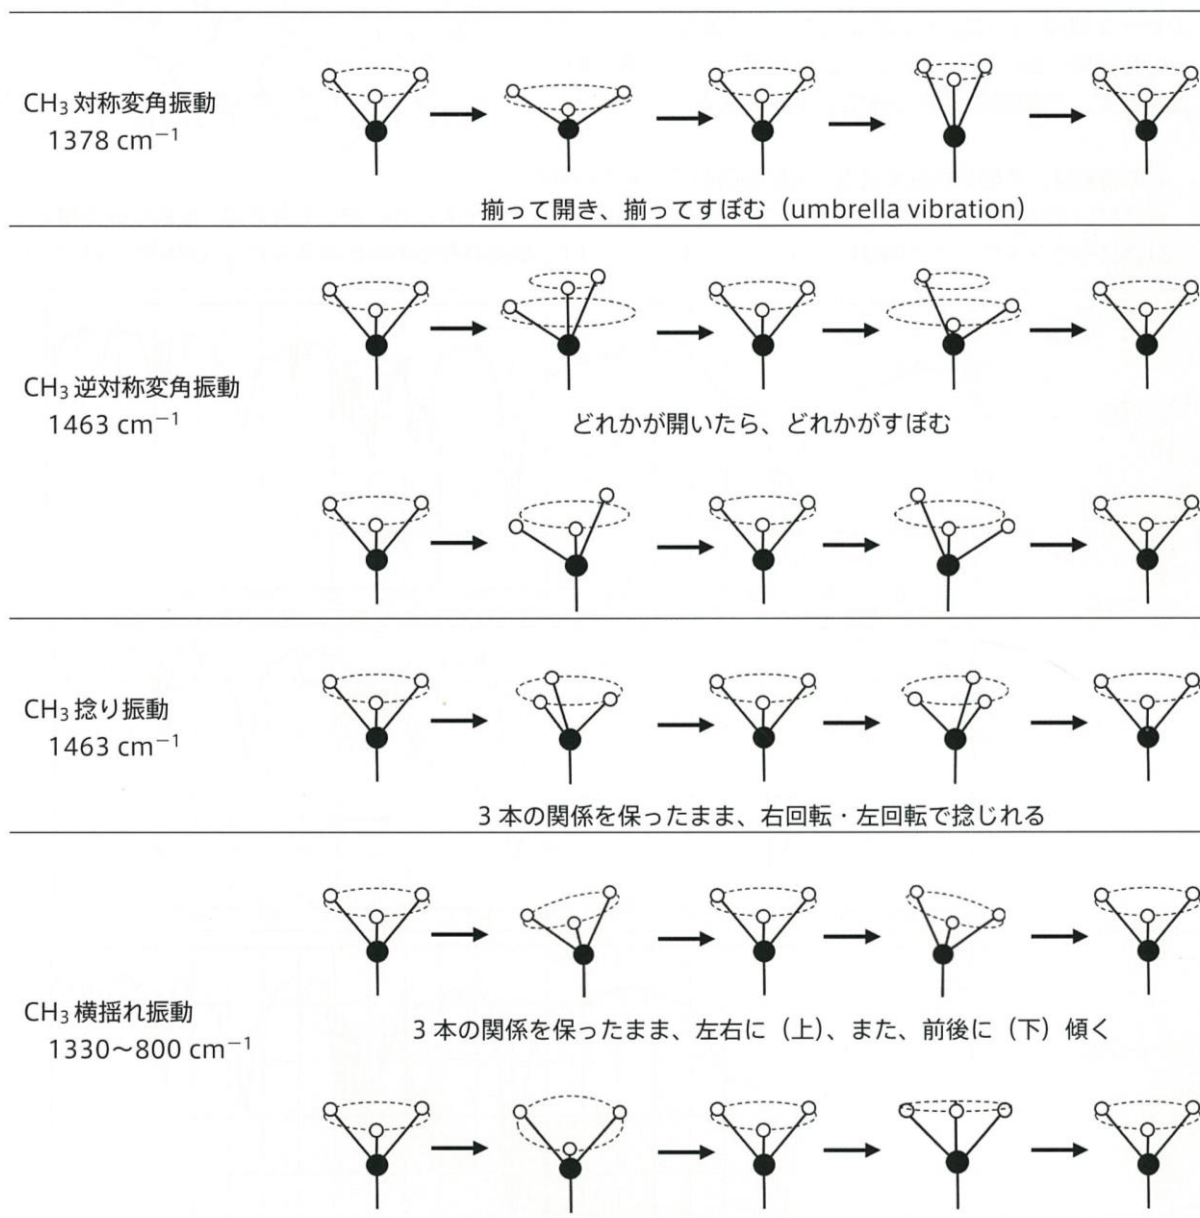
$CH_3$ 対称変角振動
1378 $cm^{-1}$

揃って開き、揃ってすぼむ（umbrella vibration）

$CH_3$ 逆対称変角振動
1463 $cm^{-1}$

どれかが開いたら、どれかがすぼむ

$CH_3$ 捻り振動
1463 $cm^{-1}$

3 本の関係を保ったまま、右回転・左回転で捻じれる

$CH_3$ 横揺れ振動
1330～800 $cm^{-1}$

3 本の関係を保ったまま、左右に（上）、また、前後に（下）傾く